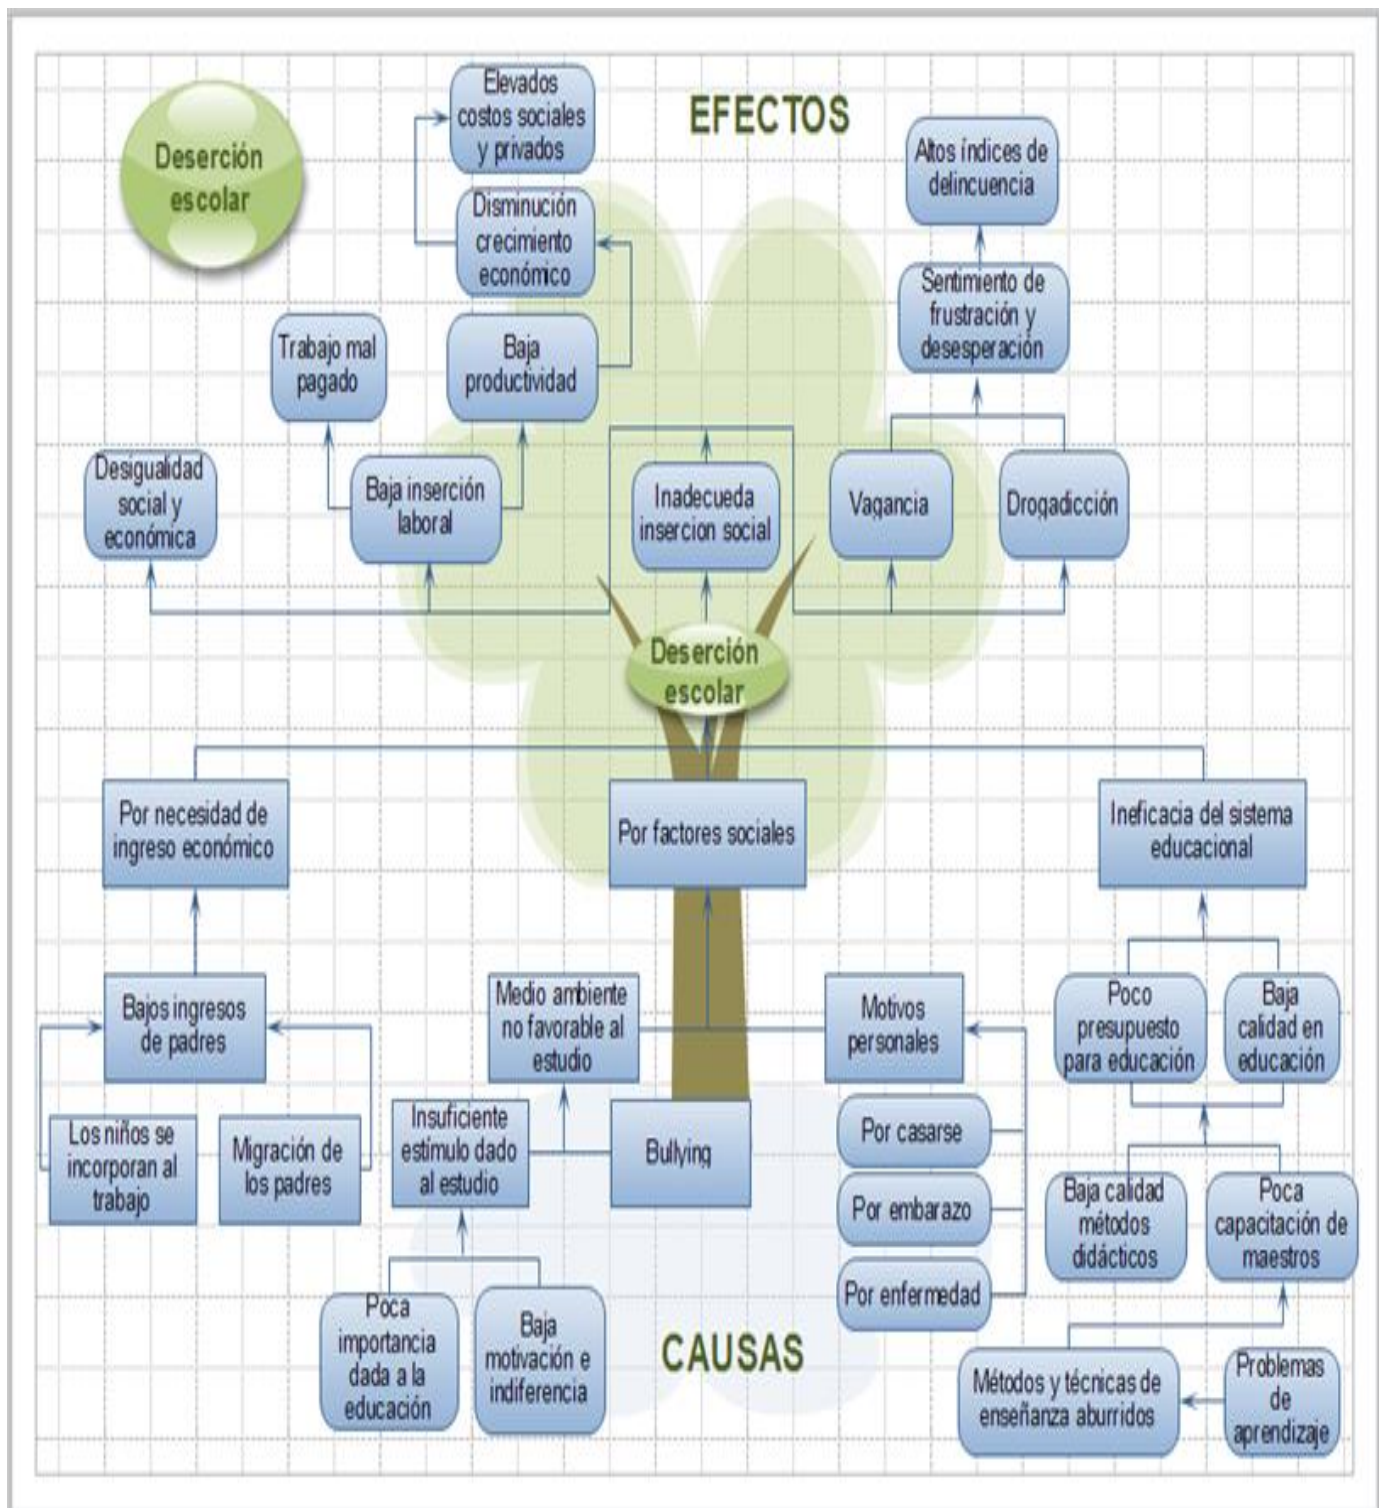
Deserción escolar

EFECTOS

Elevados costos sociales y privados

Disminución crecimiento económico

Altos índices de delincuencia

Sentimiento de frustración y desesperación

Trabajo mal pagado

Baja productividad

Desigualdad social y económica

Baja inserción laboral

Inadecueda insercion social

Vagancia

Drogadicción

Deserción escolar

Por necesidad de ingreso económico

Por factores sociales

Ineficacia del sistema educacional

Bajos ingresos de padres

Medio ambiente no favorable al estudio

Motivos personales

Poco presupuesto para educación

Baja calidad en educación

Los niños se incorporan al trabajo

Migración de los padres

Insuficiente estímulo dado al estudio

Bullying

Por casarse

Por embarazo

Por enfermedad

Baja calidad métodos didácticos

Poca capacitación de maestros

Poca importancia dada a la educación

Baja motivación e indiferencia

CAUSAS

Métodos y técnicas de enseñanza aburridos

Problemas de aprendizaje